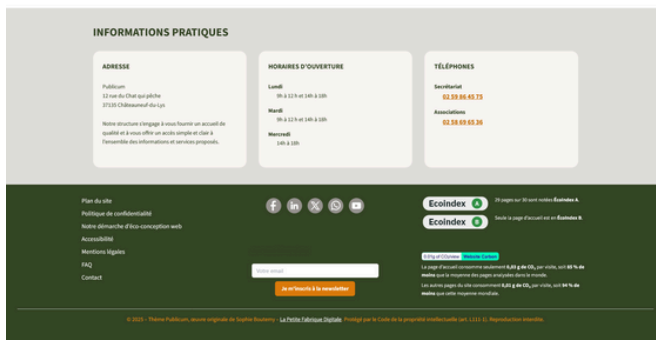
INFORMATIONS PRATIQUES

ADRESSE

Publicum
12 rue du Chat qui pêche
37130 Châteauneuf-du-Lys

Notre structure s'engage à vous fournir un accueil de qualité et à vous offrir un accès simple et clair à l'ensemble des informations et services proposés.

HORAIRES D'OUVERTURE

Lundi
9h à 12 h et 14h à 18h

Mardi
9h à 12 h et 14h à 18h

Mercredi
14h à 18h

TÉLÉPHONES

Secrétariat
02 59 66 45 75

Associations
02 58 69 63 36

Plan du site
Politique de confidentialité
Notre démarche d'éco-conception web
Accessibilité
Mentions légales
FAQ
Contact

Votre email

Je m'inscris à la newsletter

Ecoindex A
29 pages sur 30 sont notées Ecoindex A.

Ecoindex B
Seule la page d'accueil est en Ecoindex B.

0.01g of CO2/view Website Carbon

La page d'accueil consomme seulement 0,03 g de $CO_2$ par visite, soit 85 % de moins que la moyenne des pages analysées dans le monde.

Les autres pages du site consomment 0,01 g de $CO_2$ par visite, soit 94 % de moins que cette moyenne mondiale.

© 2025 - Thème Publicum, œuvre originale de Sophie Boutemy - La Petite Fabrique Digitale. Protégé par le Code de la propriété intellectuelle (art. L111-1). Reproduction interdite.